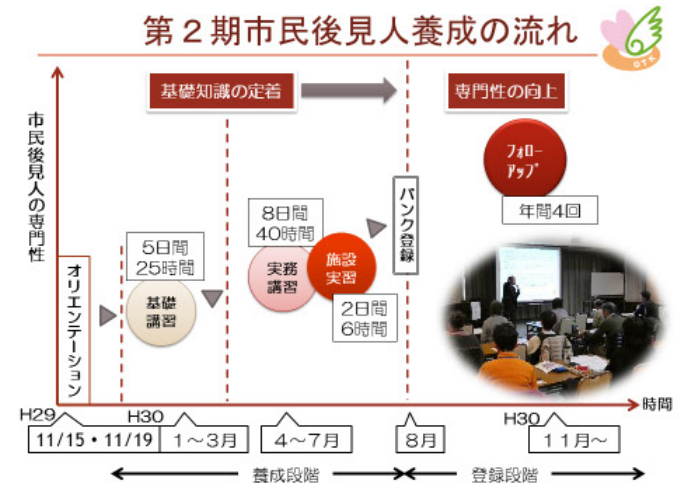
第２期市民後見人養成の流れ

OTK

市民後見人の専門性

基礎知識の定着

専門性の向上

オリエンテーション

5日間
25時間

基礎
講習

8日間
40時間

実務
講習

施設
実習

2日間
6時間

バンク登録

フォロー
アップ

年間4回

時間

H29
11/15・11/19

H30
１～３月

４～７月

８月

H30
１１月～

養成段階

登録段階